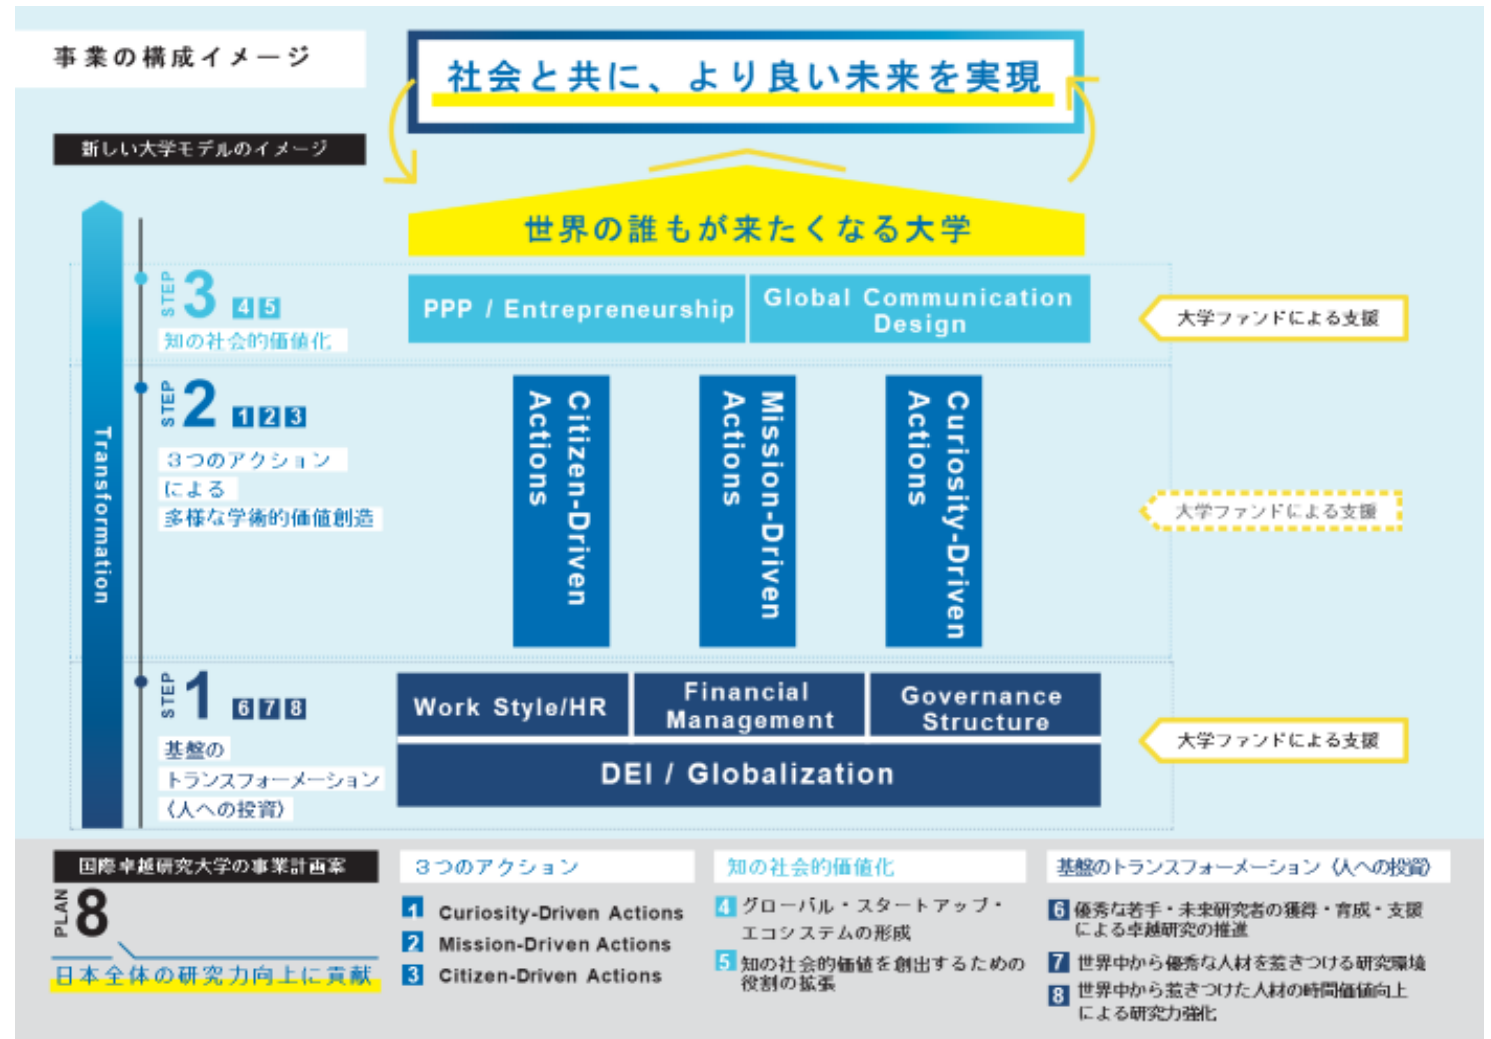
事業の構成イメージ

社会と共に、より良い未来を実現

新しい大学モデルのイメージ

世界の誰もが来たくなる大学

Transformation

STEP 3 4 5
知の社会的価値化

PPP / Entrepreneurship

Global Communication Design

大学ファンドによる支援

STEP 2 1 2 3
3つのアクションによる多様な学術的価値創造

Citizen-Driven Actions

Mission-Driven Actions

Curiosity-Driven Actions

大学ファンドによる支援

STEP 1 6 7 8
基盤のトランスフォーメーション〈人への投資〉

Work Style/HR

Financial Management

Governance Structure

DEI / Globalization

大学ファンドによる支援

国際卓越研究大学の事業計画案

PLAN 8

日本全体の研究力向上に貢献

3つのアクション
1 Curiosity-Driven Actions
2 Mission-Driven Actions
3 Citizen-Driven Actions

知の社会的価値化
4 グローバル・スタートアップ・エコシステムの形成
5 知の社会的価値を創出するための役割の拡張

基盤のトランスフォーメーション〈人への投資〉
6 優秀な若手・未来研究者の獲得・育成・支援による卓越研究の推進
7 世界中から優秀な人材を惹きつける研究環境
8 世界中から惹きつけた人材の時間価値向上による研究力強化